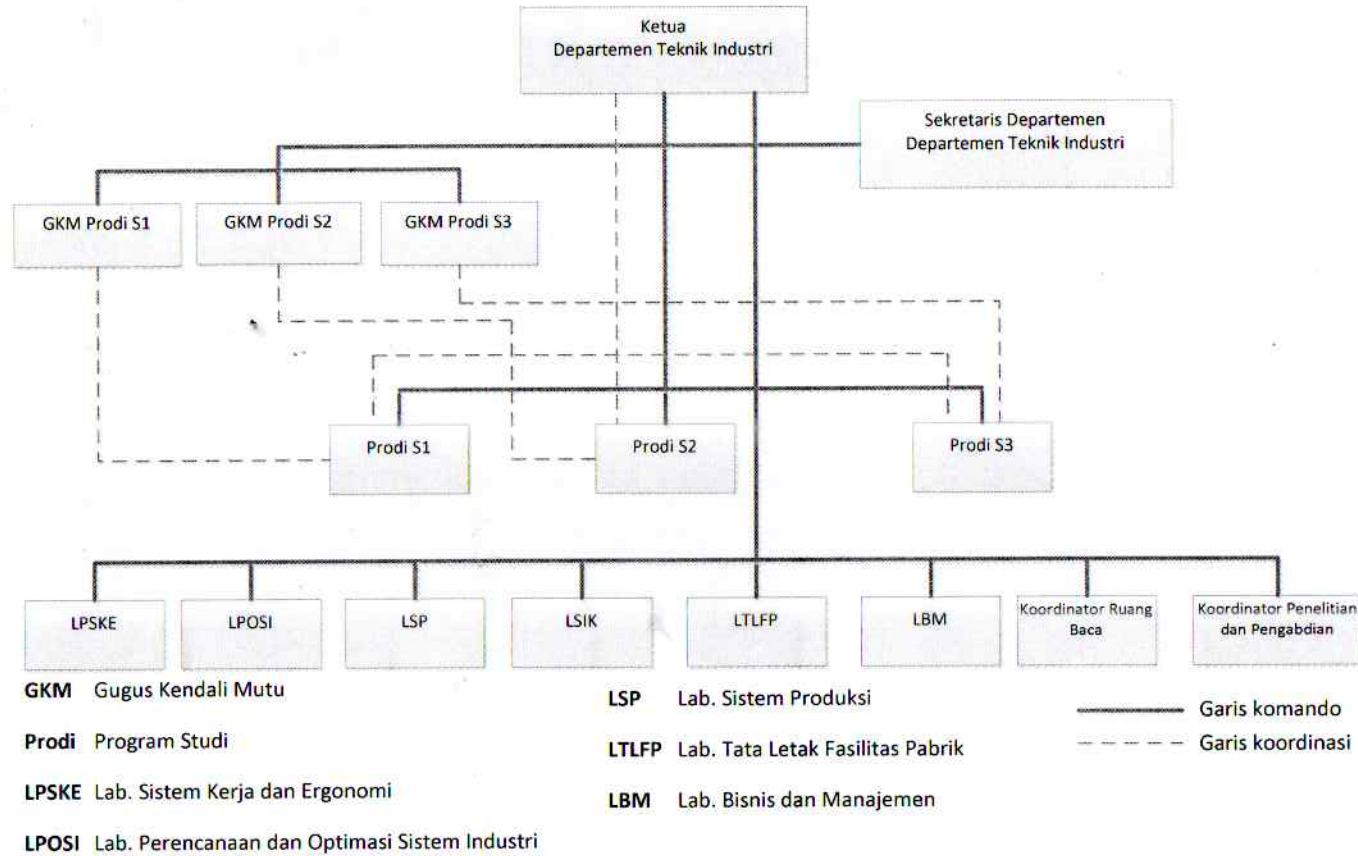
Ketua
Departemen Teknik Industri

Sekretaris Departemen
Departemen Teknik Industri

GKM Prodi S1

GKM Prodi S2

GKM Prodi S3

Prodi S1

Prodi S2

Prodi S3

LPSKE

LPOSI

LSP

LSIK

LTLFP

LBM

Koordinator Ruang Baca

Koordinator Penelitian dan Pengabdian

**GKM** Gugus Kendali Mutu

**Prodi** Program Studi

**LPSKE** Lab. Sistem Kerja dan Ergonomi

**LPOSI** Lab. Perencanaan dan Optimasi Sistem Industri

**LSP** Lab. Sistem Produksi

**LTLFP** Lab. Tata Letak Fasilitas Pabrik

**LBM** Lab. Bisnis dan Manajemen

Garis komando

Garis koordinasi